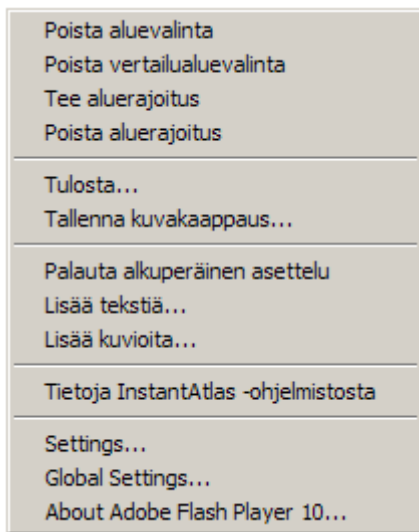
Poista aluevalinta
Poista vertailualuevalinta
Tee aluerajoitus
Poista aluerajoitus

Tulosta...
Tallenna kuvakaappaus...

Palauta alkuperäinen asettelu
Lisää tekstiä...
Lisää kuvioita...

Tietoja InstantAtlas -ohjelmistosta

Settings...
Global Settings...
About Adobe Flash Player 10...